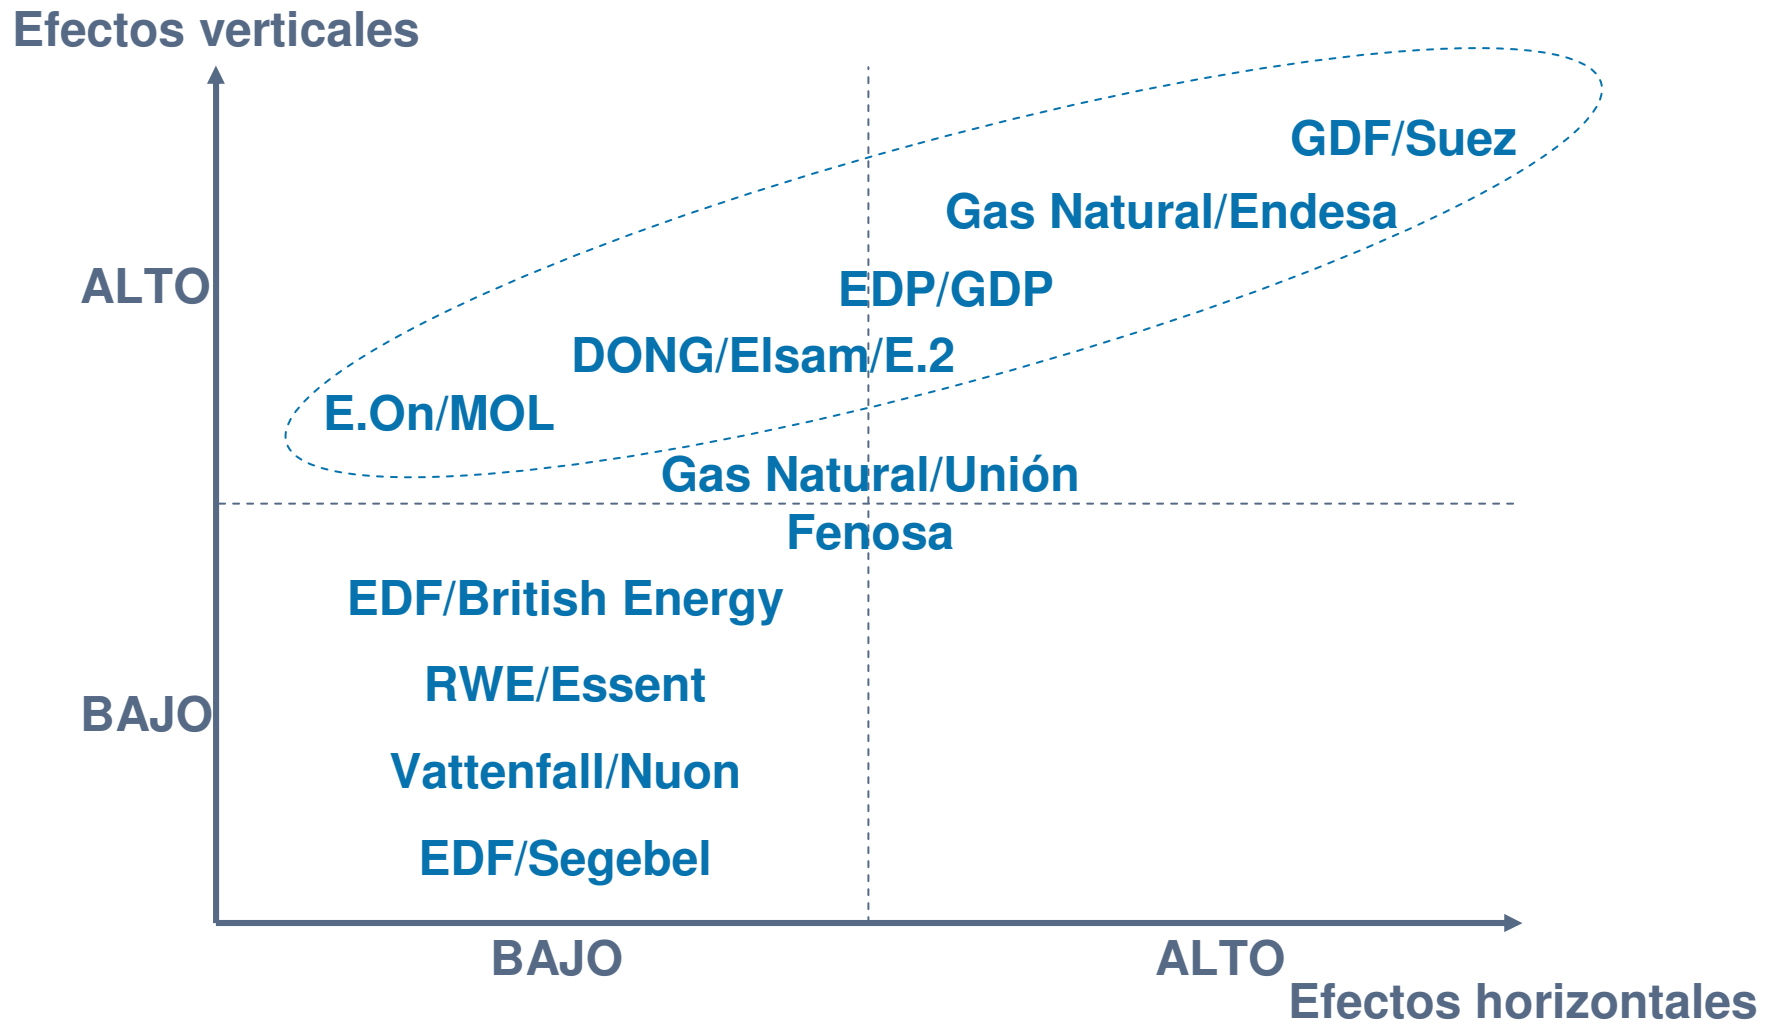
Efectos verticales

ALTO

BAJO

GDF/Suez

Gas Natural/Endesa

EDP/GDP

DONG/Elsam/E.2

E.On/MOL

Gas Natural/Unión Fenosa

EDF/British Energy

RWE/Essent

Vattenfall/Nuon

EDF/Segebel

BAJO

ALTO

Efectos horizontales